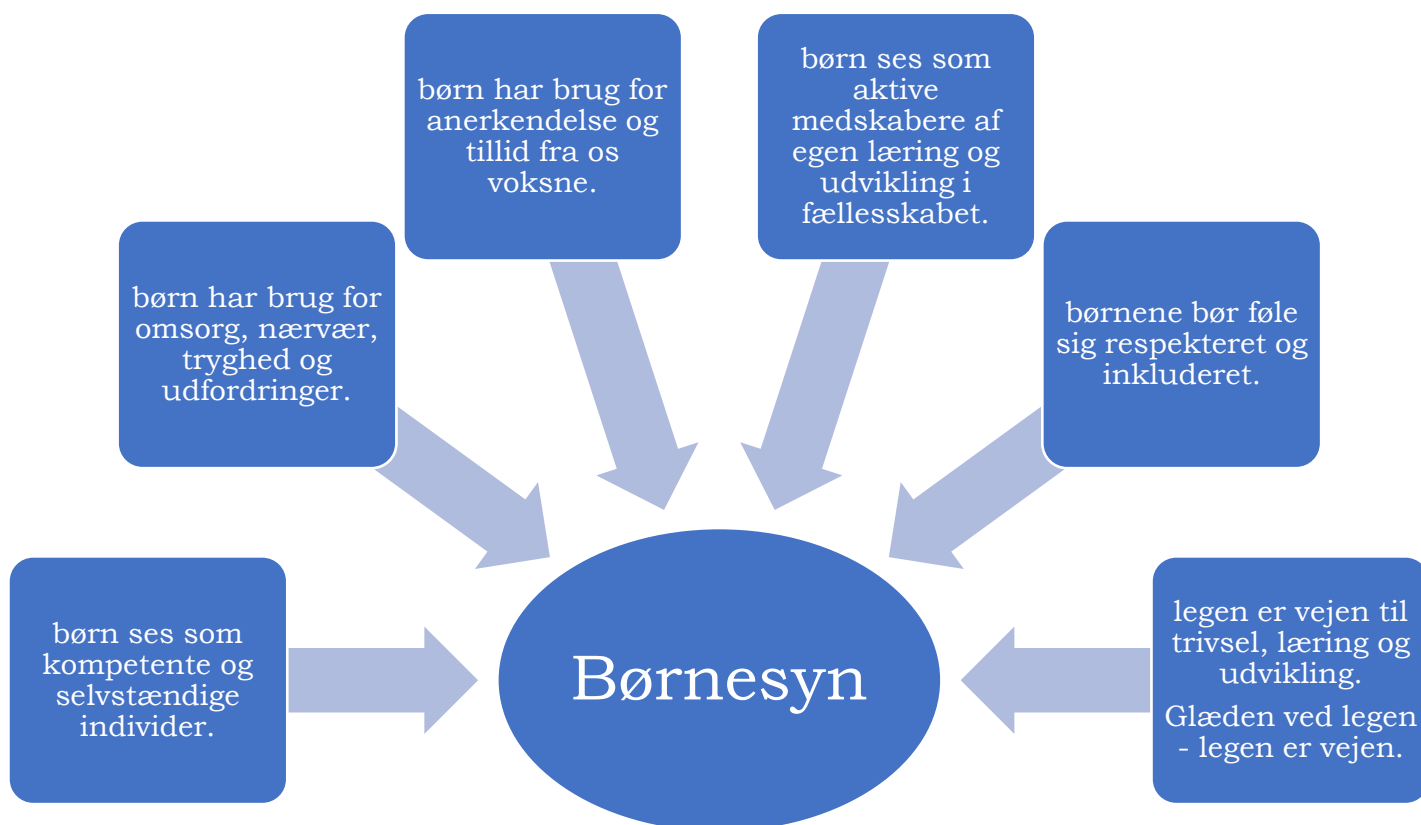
børn har brug for anerkendelse og tillid fra os voksne.

børn ses som aktive medskabere af egen læring og udvikling i fællesskabet.

børn har brug for omsorg, nærvær, tryghed og udfordringer.

børnene bør føle sig respekteret og inkluderet.

børn ses som kompetente og selvstændige individer.

Børnesyn

legen er vejen til trivsel, læring og udvikling.

Glæden ved legen - legen er vejen.